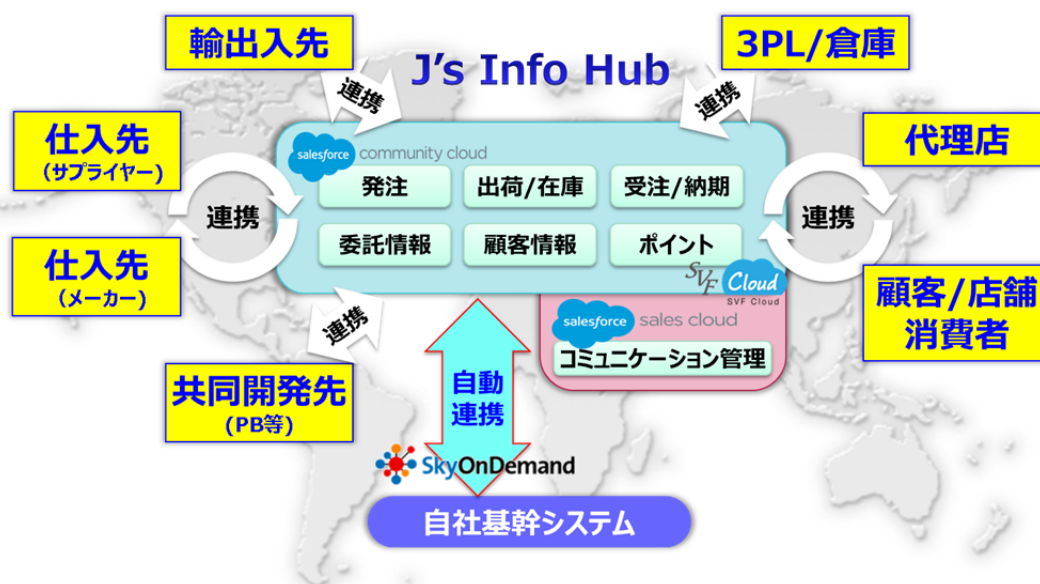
輸出入先

J's Info Hub

3PL/倉庫

連携

連携

仕入先
（サプライヤー）

salesforce community cloud

代理店

発注

出荷/在庫

受注/納期

連携

連携

委託情報

顧客情報

ポイント

仕入先
（メーカー）

SVF Cloud
SVF Cloud

顧客/店舗
消費者

連携

salesforce sales cloud

コミュニケーション管理

共同開発先
（PB等）

自動
連携

SkyOnDemand

自社基幹システム